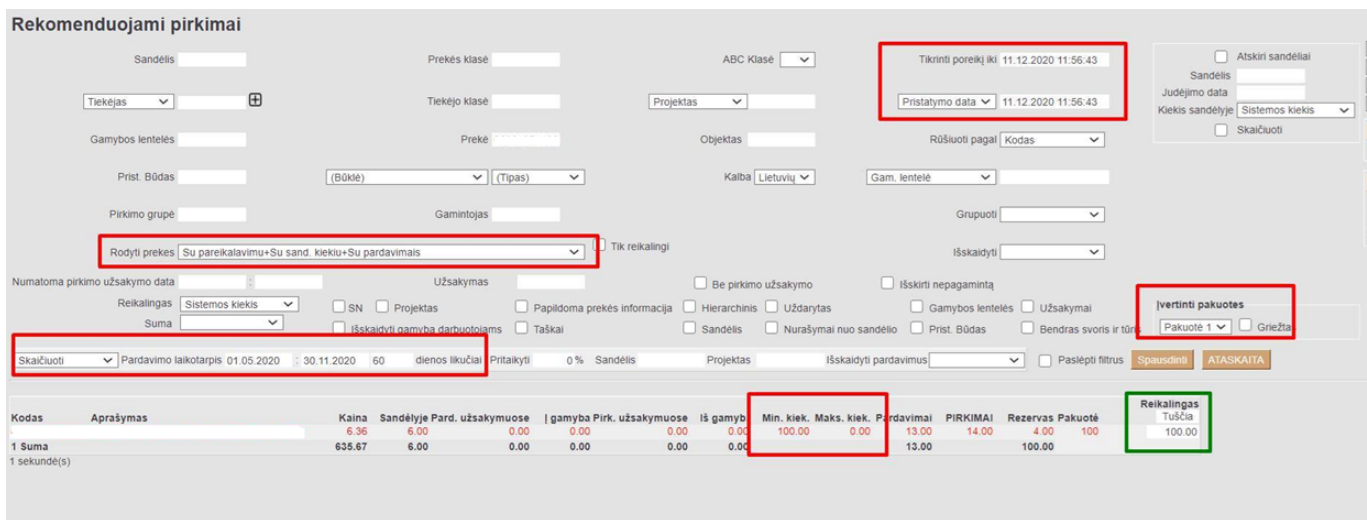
Rekomenduojami pirkimai

Sandėlis
Prekės klasė
ABC Klasė
Tikrinti poreikį iki 11.12.2020 11:56:43
Atskiri sandėliai
Sandėlis
Judėjimo data
Kiekis sandėlyje Sistemos kiekis
Skaičiuoti

Tiekėjas
Tiekėjo klasė
Projektas
Pristatymo data 11.12.2020 11:56:43

Gamybos lentelės
Prekė
Objektas
Rūšiuoti pagal Kodas

Prist. Būdas
(Būklė)
(Tipas)
Kalba Lietuvių
Gam. lentelė

Pirkimo grupė
Gamintojas
Grupuoti

Rodyti prekes Su pareikalavimu+Su sand. kiekiu+Su pardavimais
Tik reikalingi
Išskaidyti

Numatoma pirkimo užsakymo data
Užsakymas
Be pirkimo užsakymo
Išskirti nepagamintą

Reikalingas Sistemos kiekis
SN
Projektas
Papildoma prekės informacija
Hierarchinis
Uždarytas
Gamybos lentelės
Užsakymai
Įvertinti pakuotes
Suma
Išskaidyti gamybą darbuotojams
Taškai
Sandėlis
Nurašymai nuo sandėlio
Prist. Būdas
Bendras svoris ir tūris
Pakuotė 1
Griežta

Skaičiuoti
Pardavimo laikotarpis 01.05.2020 : 30.11.2020 60 dienos likučiai
Pritaikyti 0 %
Sandėlis
Projektas
Išskaidyti pardavimus
Paslėpti filtrus
Spausdinti
ATASKAITA

| Kodas | Aprašymas | Kaina | Sandėlyje | Pard. užsakymuose | Į gamybą | Pirk. užsakymuose | Iš gamybos | Min. kiek. | Maks. kiek. | Pardavimai | PIRKIMAI | Rezervas | Pakuotė | Reikalingas Tuščia |
|---|---|---|---|---|---|---|---|---|---|---|---|---|---|---|
| | | 6.36 | 6.00 | 0.00 | 0.00 | 0.00 | 0.00 | 100.00 | 0.00 | 13.00 | 14.00 | 4.00 | 100 | 100.00 |
| 1 Suma | | 635.67 | 6.00 | 0.00 | 0.00 | 0.00 | 0.00 | | | 13.00 | | 100.00 | | |

1 sekundė(s)